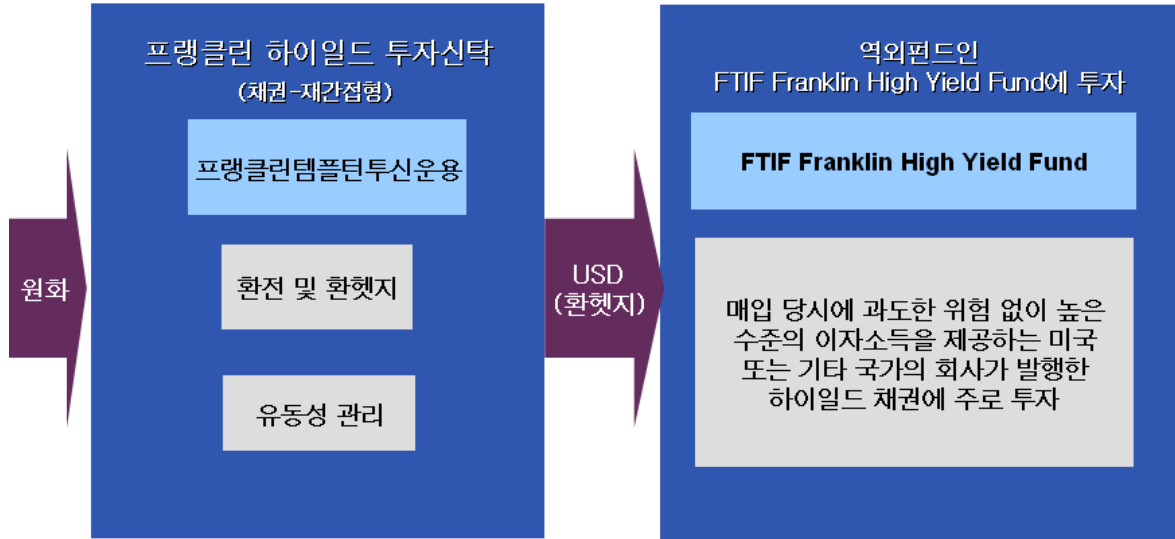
원화

프랭클린 하이일드 투자신탁
(채권-재간접형)

프랭클린템플턴투신운용

환전 및 환헷지

유동성 관리

USD
(환헷지)

역외펀드인
FTIF Franklin High Yield Fund에 투자

FTIF Franklin High Yield Fund

매입 당시에 과도한 위험 없이 높은 수준의 이자소득을 제공하는 미국 또는 기타 국가의 회사가 발행한 하이일드 채권에 주로 투자